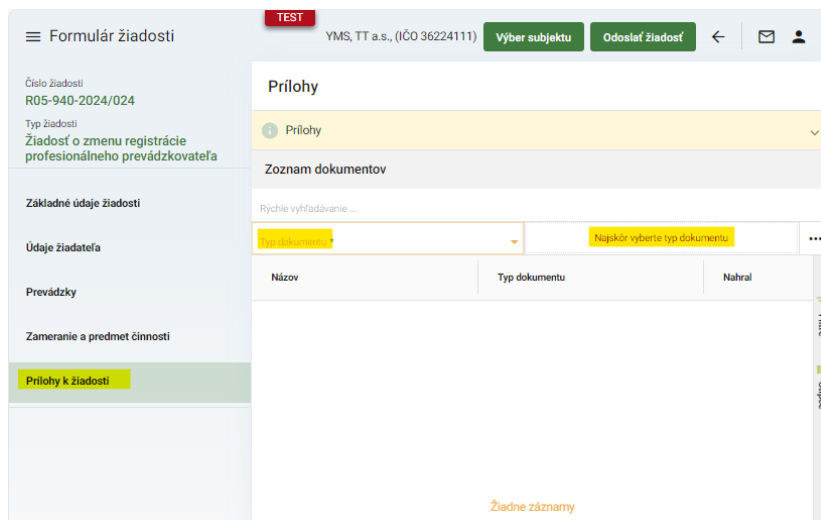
Formulár žiadosti

TEST

YMS, TT a.s., (IČO 36224111) Výber subjektu Odoslať žiadosť

Číslo žiadosti
R05-940-2024/024

Typ žiadosti
Žiadosť o zmenu registrácie profesionálneho prevádzkovateľa

Základné údaje žiadosti

Údaje žiadateľa

Prevádzky

Zameranie a predmet činnosti

Prílohy k žiadosti

Prílohy

Prílohy

Zoznam dokumentov

Rýchle vyhľadávanie ...

Typ dokumentu *

Najskôr vyberte typ dokumentu

| Názov | Typ dokumentu | Nahral |
|---|---|---|

Žiadne záznamy